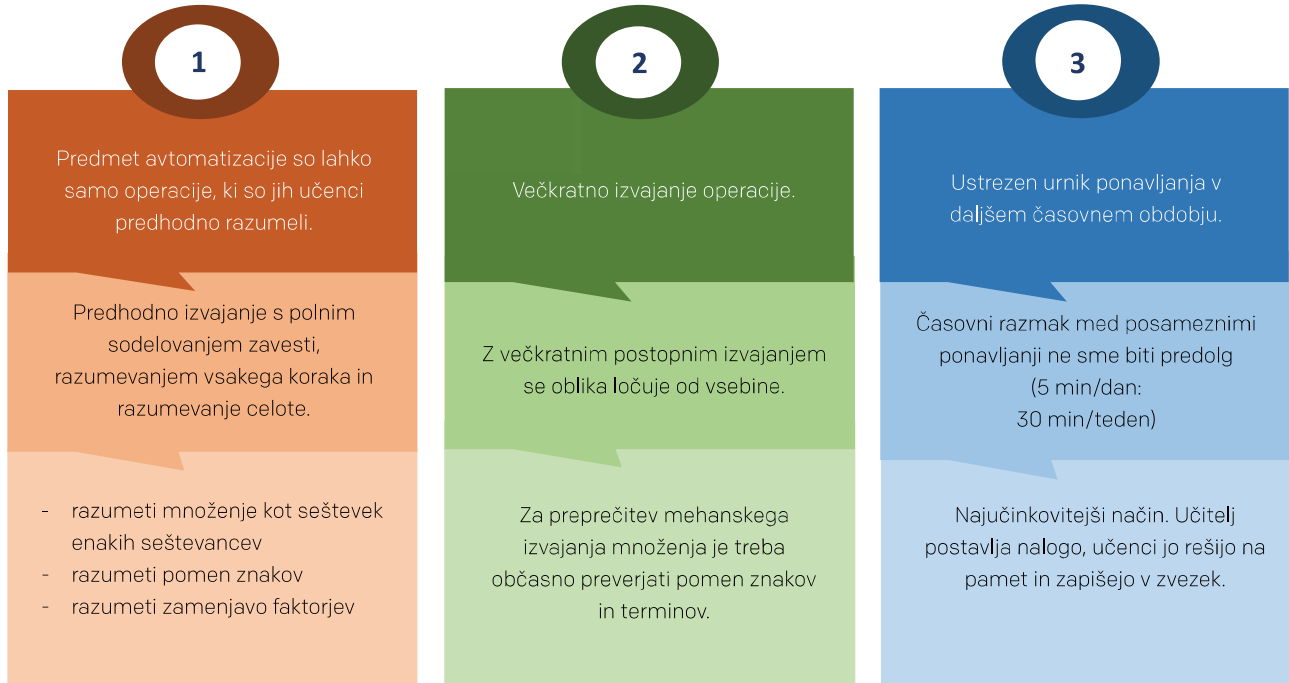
1

Predmet avtomatizacije so lahko samo operacije, ki so jih učenci predhodno razumeli.

Predhodno izvajanje s polnim sodelovanjem zavesti, razumevanjem vsakega koraka in razumevanje celote.

- razumeti množenje kot seštevek enakih seštevancev
- razumeti pomen znakov
- razumeti zamenjavo faktorjev

2

Večkratno izvajanje operacije.

Z večkratnim postopnim izvajanjem se oblika ločuje od vsebine.

Za preprečitev mehanskega izvajanja množenja je treba občasno preverjati pomen znakov in terminov.

3

Ustrezen urnik ponavljanja v daljšem časovnem obdobju.

Časovni razmak med posameznimi ponavljanji ne sme biti predolg (5 min/dan: 30 min/teden)

Najučinkovitejši način. Učitelj postavlja nalogo, učenci jo rešijo na pamet in zapišejo v zvezek.